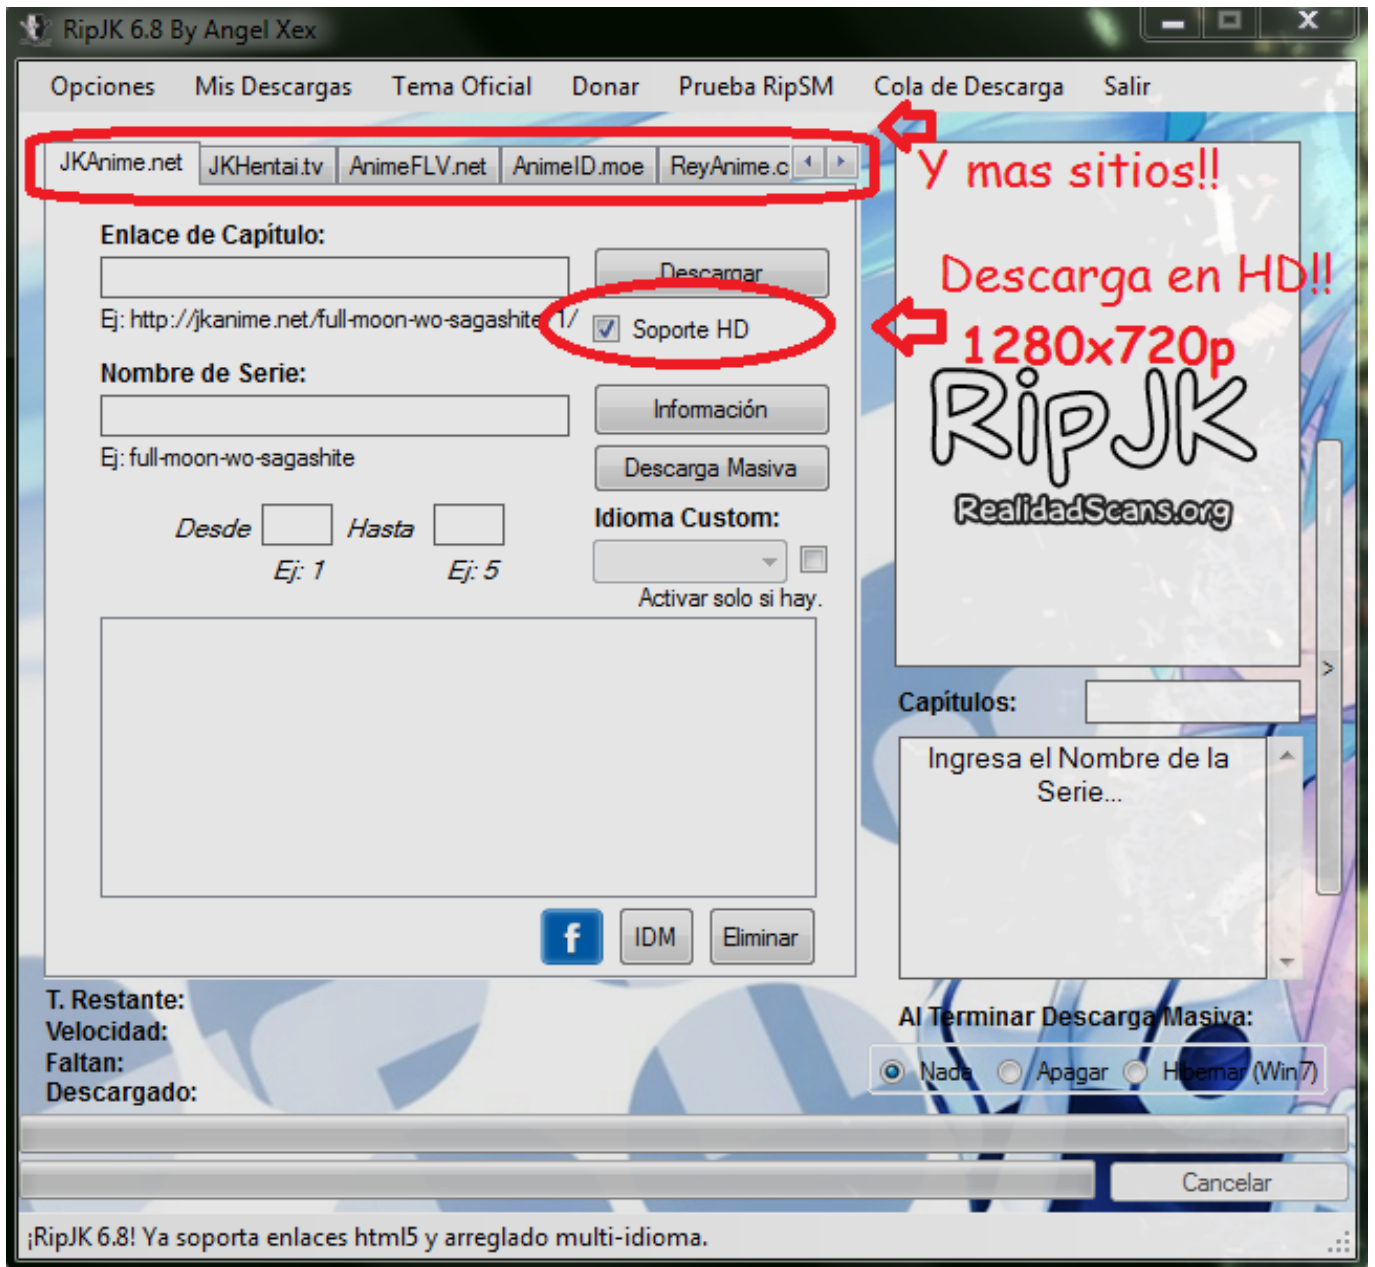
RipJK 6.8 By Angel Xex

Opciones Mis Descargas Tema Oficial Donar Prueba RipSM Cola de Descarga Salir

JKAnime.net JKHentai.tv AnimeFLV.net AnimeID.moe ReyAnime.c

Y mas sitios!!

Enlace de Capítulo:

Descargar

Ej: http://jkanime.net/full-moon-wo-sagashite/1/

Soporte HD

Descarga en HD!!

1280x720p

Nombre de Serie:

Información

Ej: full-moon-wo-sagashite

Descarga Masiva

RipJK

RealidadScans.org

Desde Hasta

Ej: 1 Ej: 5

Idioma Custom:

Activar solo si hay.

Capítulos:

Ingresa el Nombre de la Serie...

IDM Eliminar

T. Restante:
Velocidad:
Faltan:
Descargado:

Al Terminar Descarga Masiva:

Nada Apagar Hibernar (Win7)

Cancelar

¡RipJK 6.8! Ya soporta enlaces html5 y arreglado multi-idioma.